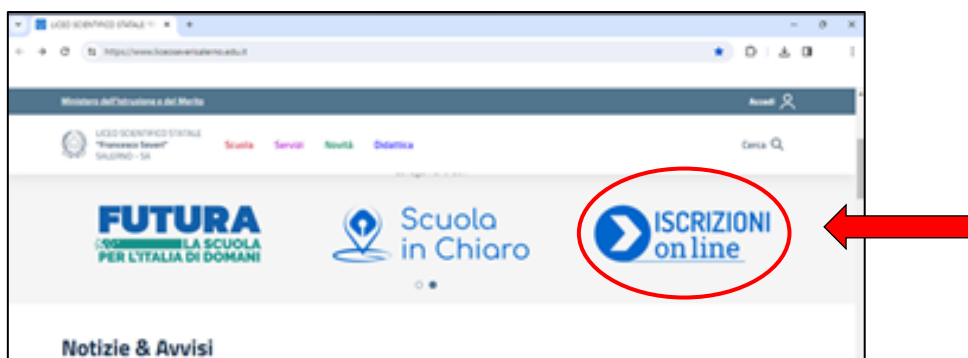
LICEO SCIENTIFICO STATALE "F

https://www.liceoseverisalerno.edu.it

Ministero dell'Istruzione e del Merito

Accedi

LICEO SCIENTIFICO STATALE "Francesco Severi" SALERNO - SA

Scuola Servizi Novità Didattica

Cerca

FUTURA LA SCUOLA PER L'ITALIA DI DOMANI

Scuola in Chiaro

ISCRIZIONI on line

Notizie & Avvisi